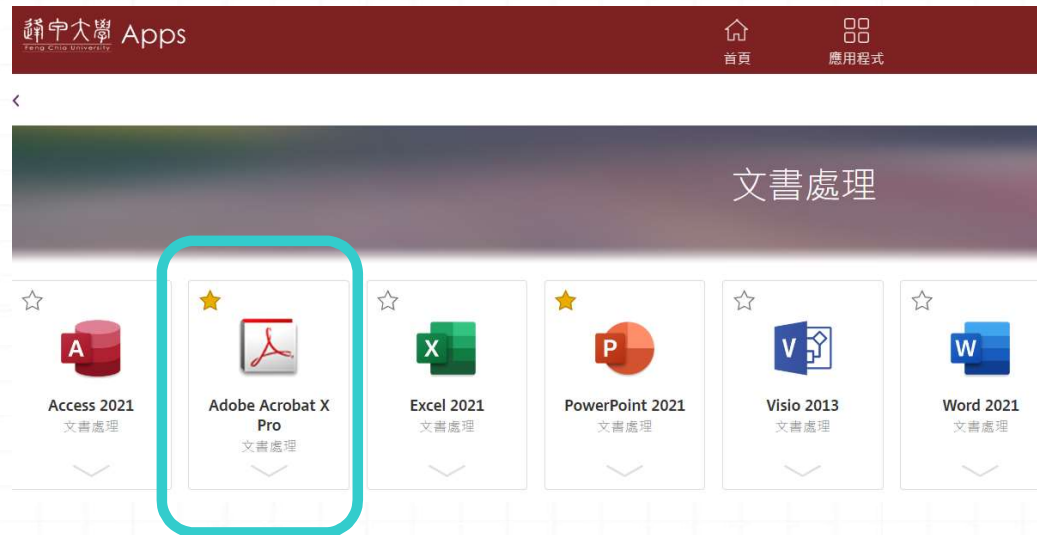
逢甲大學 Feng Chia University Apps

首頁

應用程式

<

文書處理

A

Access 2021
文書處理

Adobe Acrobat X Pro
文書處理

X

Excel 2021
文書處理

P

PowerPoint 2021
文書處理

V

Visio 2013
文書處理

W

Word 2021
文書處理